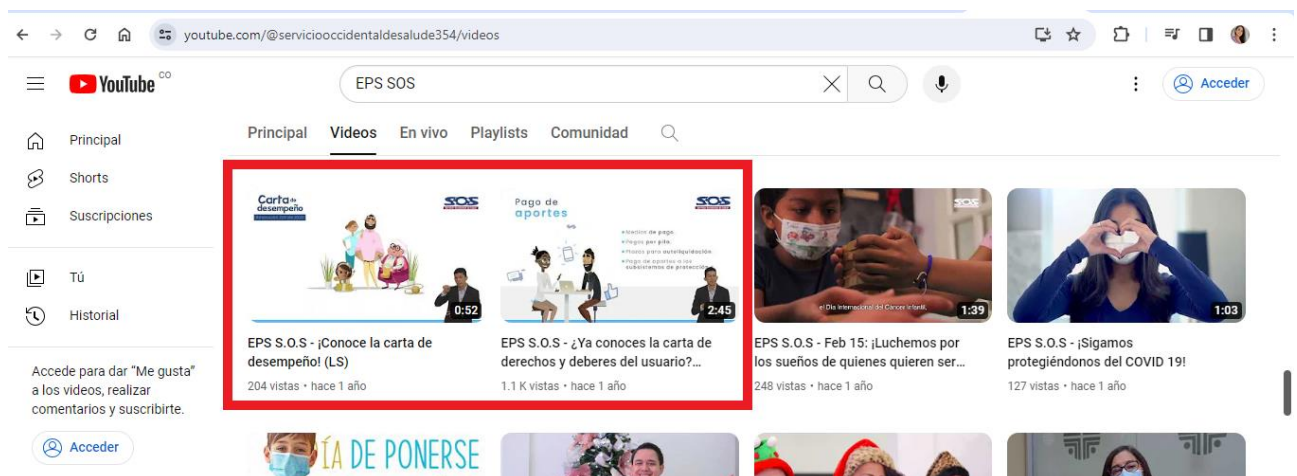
youtube.com/@serviciooccidentaldesalude354/videos

YouTube CO

EPS SOS

Acceder

Principal
Shorts
Suscripciones
Tú
Historial

Accede para dar "Me gusta" a los videos, realizar comentarios y suscribirte.

Acceder

Principal Videos En vivo Playlists Comunidad

Carta de desempeño
SOS
0:52
EPS S.O.S - ¡Conoce la carta de desempeño! (LS)
204 vistas • hace 1 año

Pago de aportes
SOS
2:45
EPS S.O.S - ¿Ya conoces la carta de derechos y deberes del usuario?...
1.1 K vistas • hace 1 año

SOS
el Día Internacional del Cáncer Infantil,
1:39
EPS S.O.S - Feb 15: ¡Luchemos por los sueños de quienes quieren ser...
248 vistas • hace 1 año

1:03
EPS S.O.S - ¡Sigamos protegiéndonos del COVID 19!
127 vistas • hace 1 año

ÍA DE PONERSE